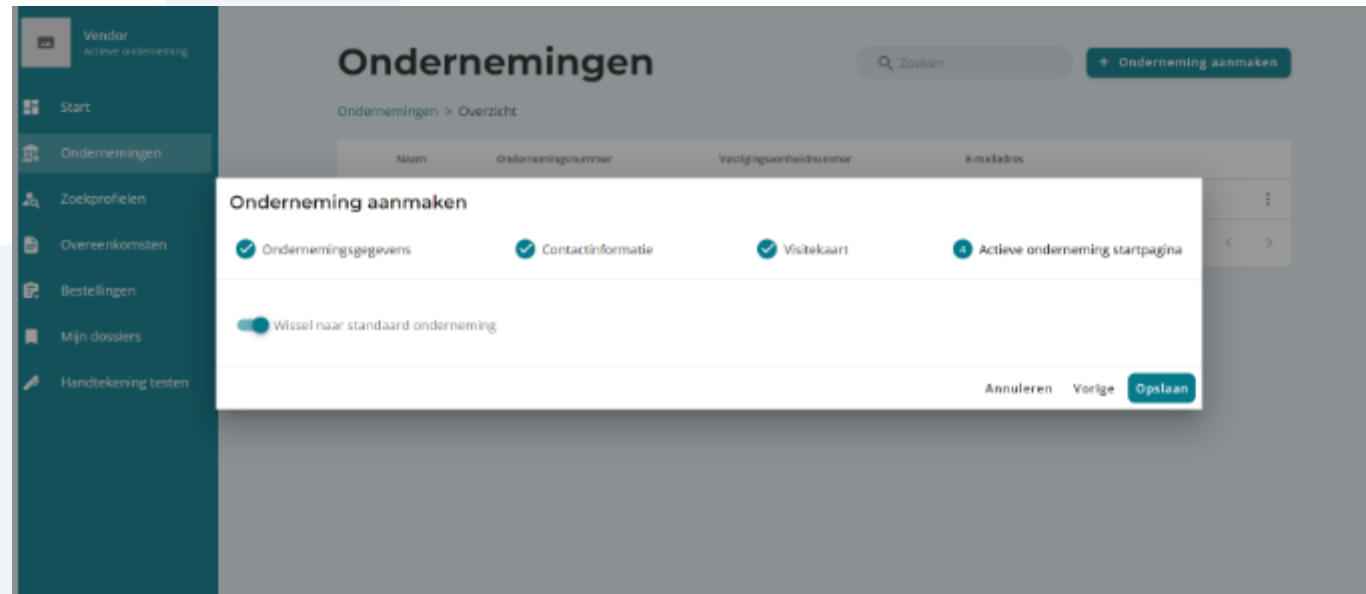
Vendor
Actieve onderneming

Start
Ondernemingen
Zoekprofielen
Overeenkomsten
Bestellingen
Mijn dossiers
Handtekening testen

Ondernemingen

Zoeken

+ Onderneming aanmaken

Ondernemingen > Overzicht

| Naam | Ondernemingsnummer | Vestigingseenheidnummer | E-mailadres |
|---|---|---|---|

Onderneming aanmaken

Ondernemingsgegevens
Contactinformatie
Visitekaart
4 Actieve onderneming startpagina

Wissel naar standaard onderneming

Annuleren
Vorige
Opslaan